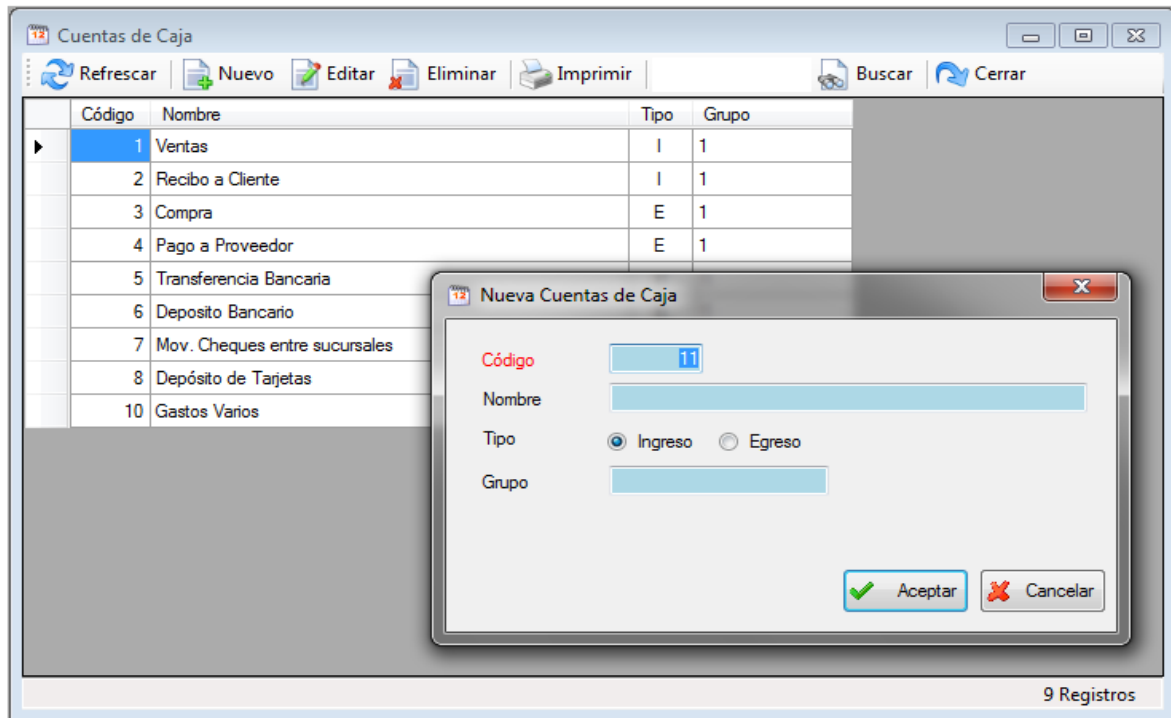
Cuentas de Caja

Refrescar | Nuevo | Editar | Eliminar | Imprimir | Buscar | Cerrar

| Código | Nombre | Tipo | Grupo |
|---|---|---|---|
| 1 | Ventas | I | 1 |
| 2 | Recibo a Cliente | I | 1 |
| 3 | Compra | E | 1 |
| 4 | Pago a Proveedor | E | 1 |
| 5 | Transferencia Bancaria | | |
| 6 | Deposito Bancario | | |
| 7 | Mov. Cheques entre sucursales | | |
| 8 | Depósito de Tarjetas | | |
| 10 | Gastos Varios | | |

Nueva Cuentas de Caja

Código 11

Nombre

Tipo Ingreso Egreso

Grupo

Aceptar Cancelar

9 Registros